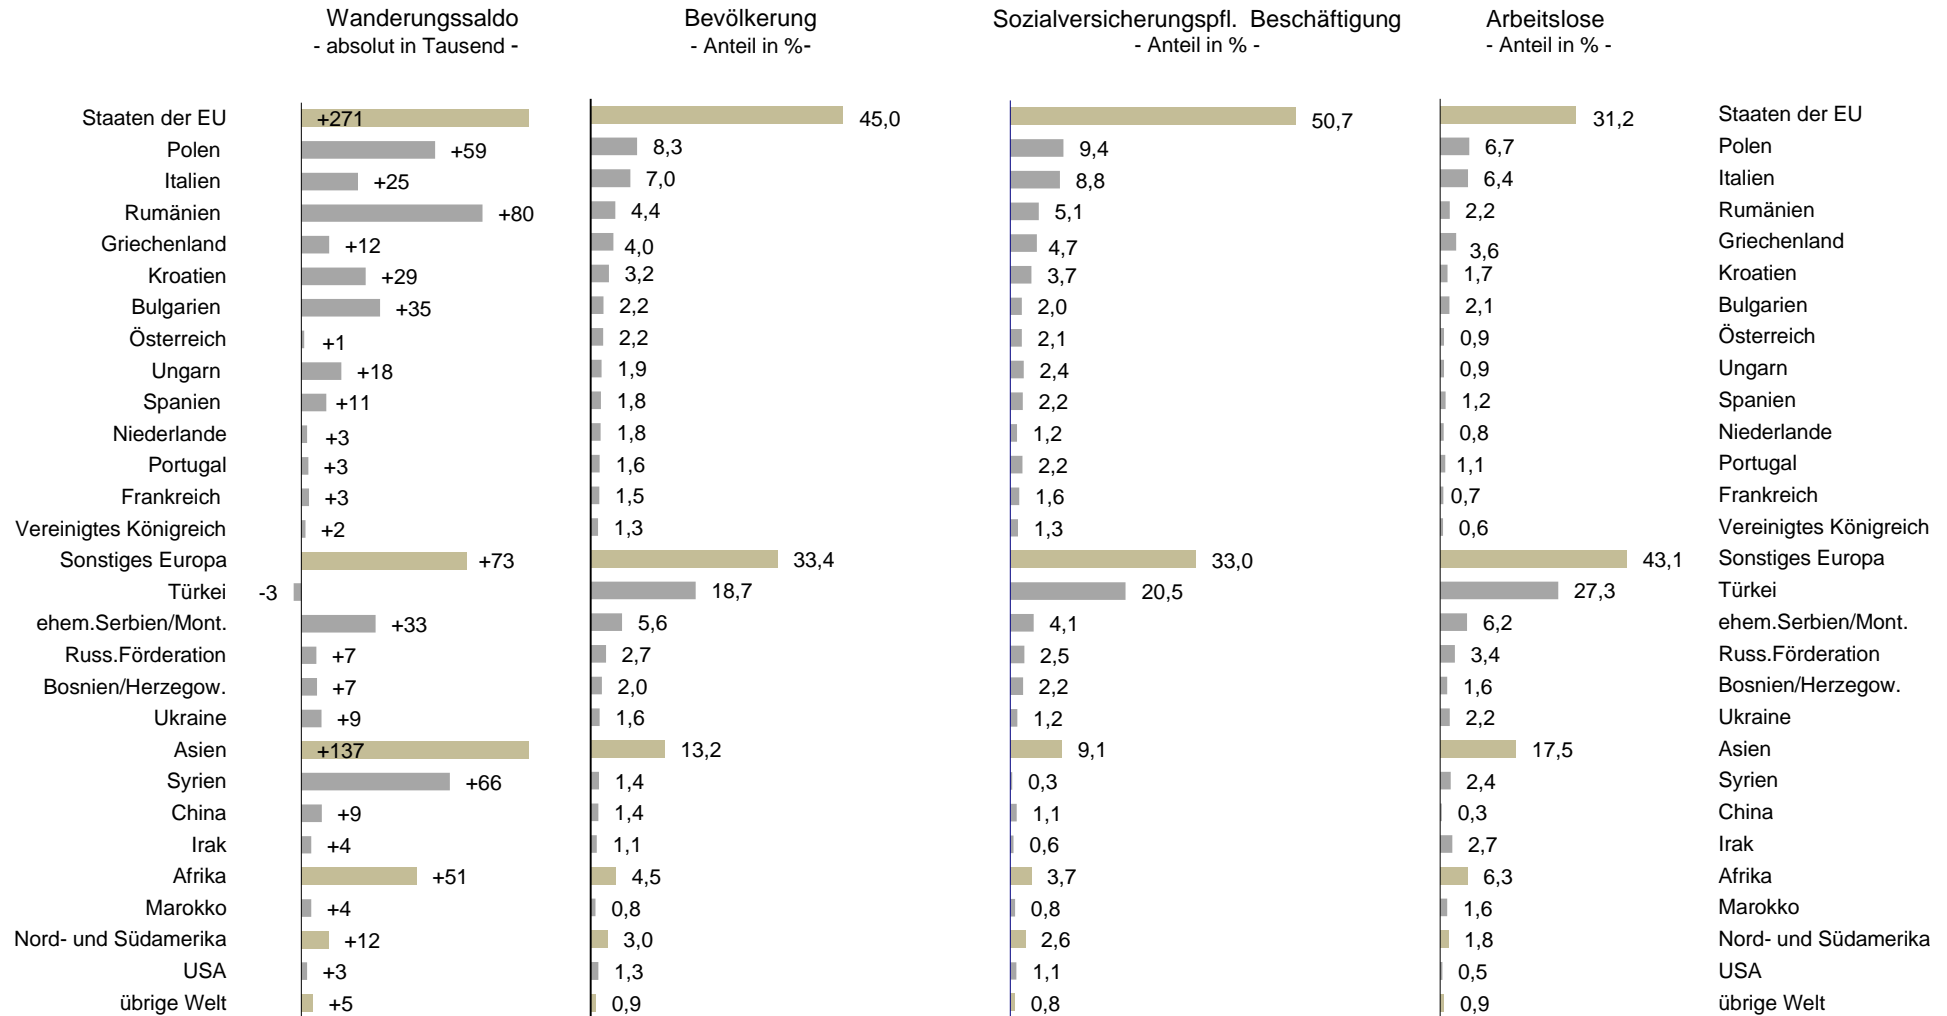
| | Wanderungssaldo - absolut in Tausend - | Bevölkerung - Anteil in %- | Sozialversicherungspfl. Beschäftigung - Anteil in % - | Arbeitslose - Anteil in % - | |
|---|---|---|---|---|---|
| Staaten der EU | +271 | 45,0 | 50,7 | 31,2 | Staaten der EU |
| Polen | +59 | 8,3 | 9,4 | 6,7 | Polen |
| Italien | +25 | 7,0 | 8,8 | 6,4 | Italien |
| Rumänien | +80 | 4,4 | 5,1 | 2,2 | Rumänien |
| Griechenland | +12 | 4,0 | 4,7 | 3,6 | Griechenland |
| Kroatien | +29 | 3,2 | 3,7 | 1,7 | Kroatien |
| Bulgarien | +35 | 2,2 | 2,0 | 2,1 | Bulgarien |
| Österreich | +1 | 2,2 | 2,1 | 0,9 | Österreich |
| Ungarn | +18 | 1,9 | 2,4 | 0,9 | Ungarn |
| Spanien | +11 | 1,8 | 2,2 | 1,2 | Spanien |
| Niederlande | +3 | 1,8 | 1,2 | 0,8 | Niederlande |
| Portugal | +3 | 1,6 | 2,2 | 1,1 | Portugal |
| Frankreich | +3 | 1,5 | 1,6 | 0,7 | Frankreich |
| Vereinigtes Königreich | +2 | 1,3 | 1,3 | 0,6 | Vereinigtes Königreich |
| Sonstiges Europa | +73 | 33,4 | 33,0 | 43,1 | Sonstiges Europa |
| Türkei | -3 | 18,7 | 20,5 | 27,3 | Türkei |
| ehem.Serbien/Mont. | +33 | 5,6 | 4,1 | 6,2 | ehem.Serbien/Mont. |
| Russ.Förderation | +7 | 2,7 | 2,5 | 3,4 | Russ.Förderation |
| Bosnien/Herzegow. | +7 | 2,0 | 2,2 | 1,6 | Bosnien/Herzegow. |
| Ukraine | +9 | 1,6 | 1,2 | 2,2 | Ukraine |
| Asien | +137 | 13,2 | 9,1 | 17,5 | Asien |
| Syrien | +66 | 1,4 | 0,3 | 2,4 | Syrien |
| China | +9 | 1,4 | 1,1 | 0,3 | China |
| Irak | +4 | 1,1 | 0,6 | 2,7 | Irak |
| Afrika | +51 | 4,5 | 3,7 | 6,3 | Afrika |
| Marokko | +4 | 0,8 | 0,8 | 1,6 | Marokko |
| Nord- und Südamerika | +12 | 3,0 | 2,6 | 1,8 | Nord- und Südamerika |
| USA | +3 | 1,3 | 1,1 | 0,5 | USA |
| übrige Welt | +5 | 0,9 | 0,8 | 0,9 | übrige Welt |